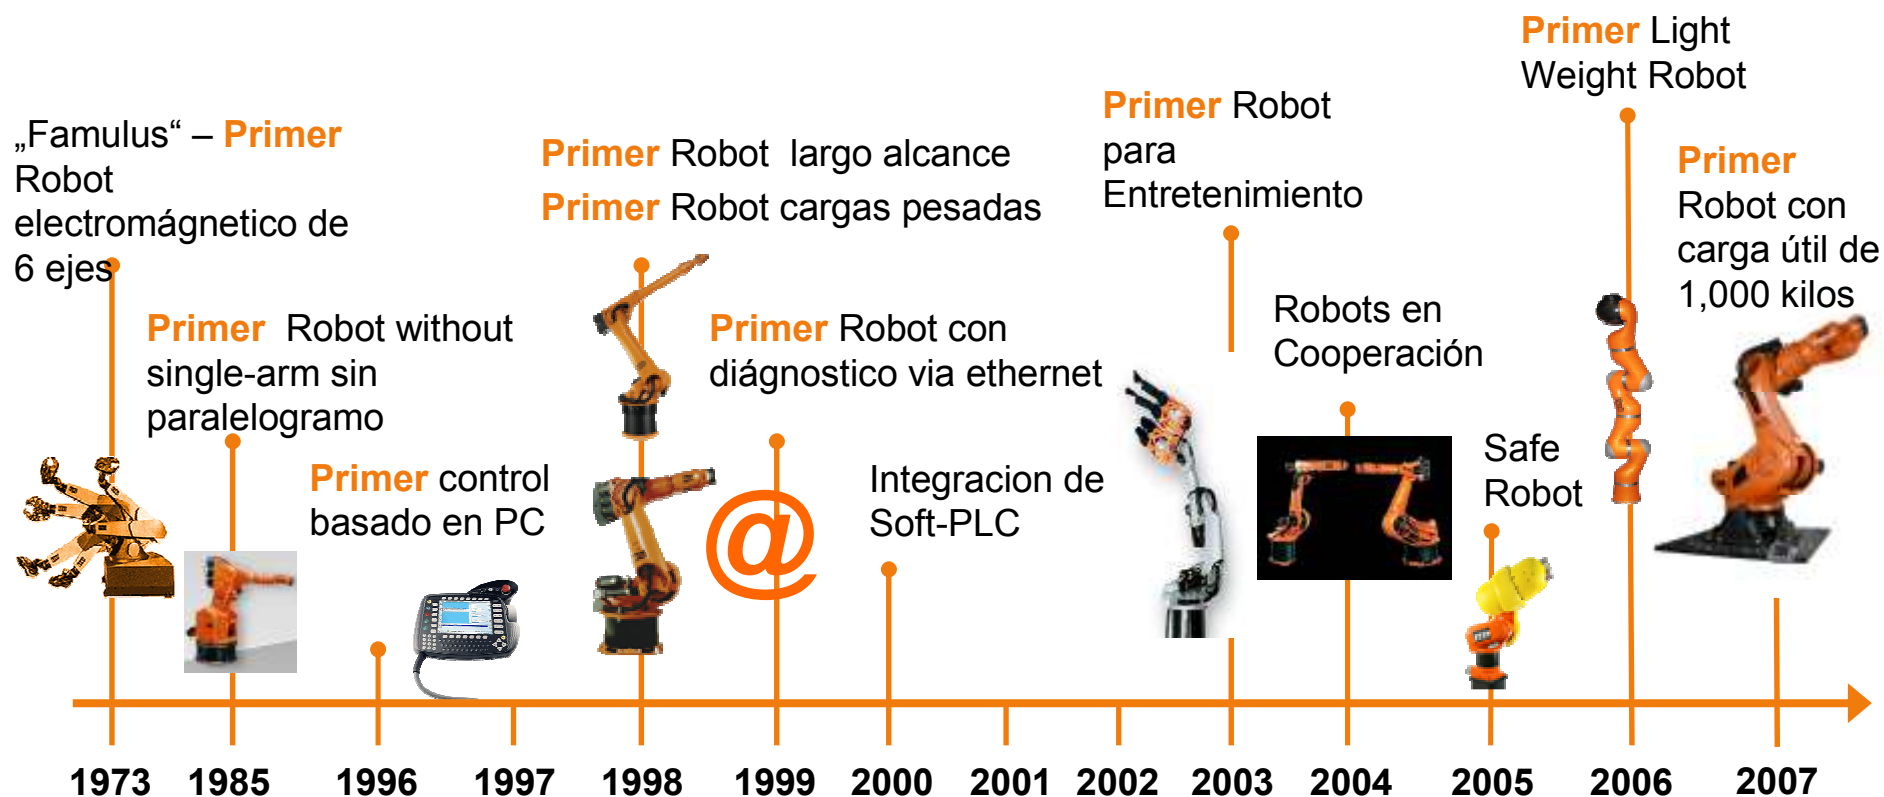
„Famulus“ – Primer Robot electromágnetico de 6 ejes

Primer Robot without single-arm sin paralelogramo

Primer control basado en PC

Primer Robot largo alcance

Primer Robot cargas pesadas

Primer Robot con diágnostico via ethernet

@

Integracion de Soft-PLC

Primer Robot para Entretenimiento

Robots en Cooperación

Safe Robot

Primer Light Weight Robot

Primer Robot con carga útil de 1,000 kilos

1973 1985 1996 1997 1998 1999 2000 2001 2002 2003 2004 2005 2006 2007